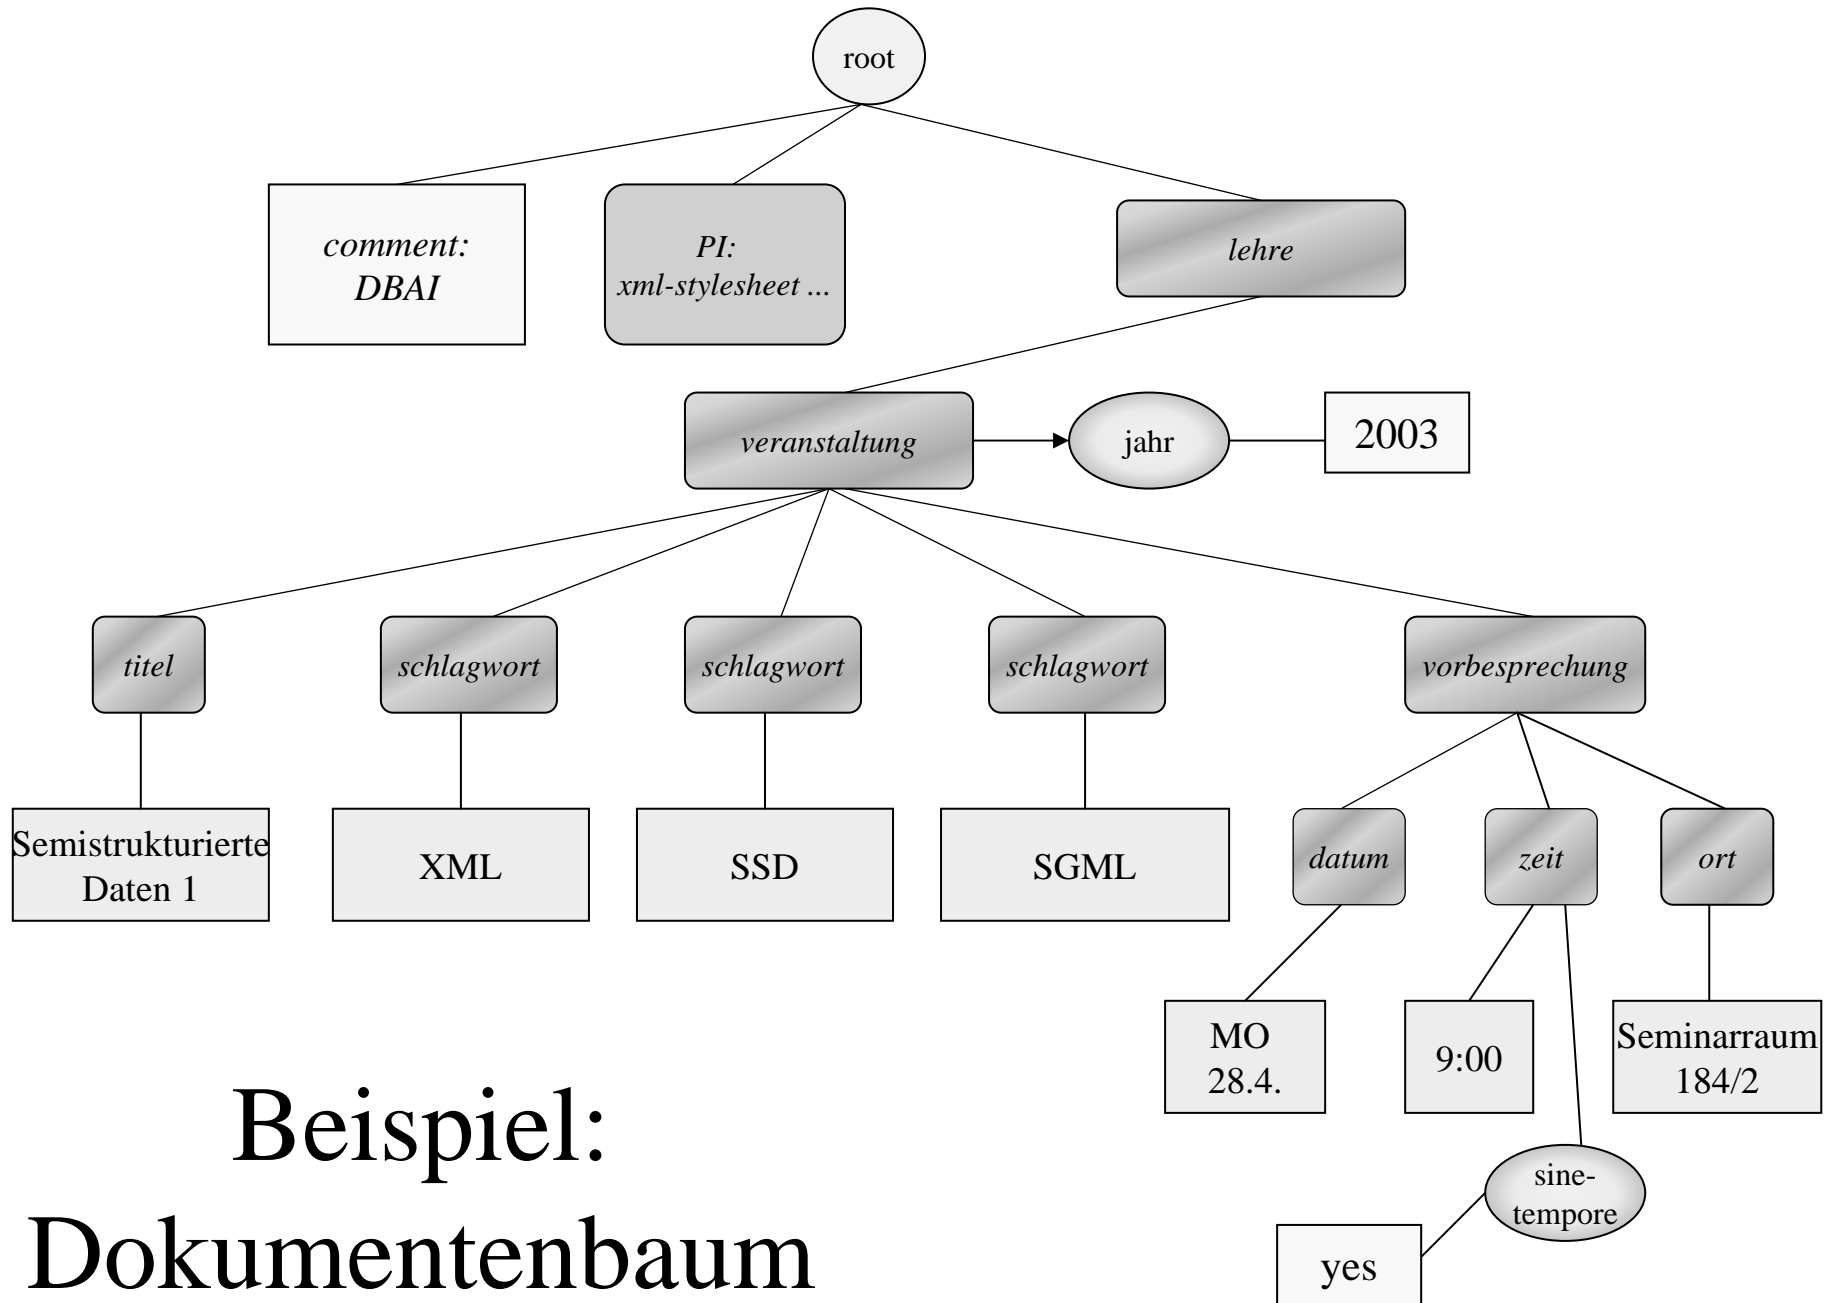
root

comment: DBAI

PI: xml-stylesheet ...

lehre

veranstaltung

jahr

2003

titel

schlagwort

schlagwort

schlagwort

vorbesprechung

Semistrukturierte Daten 1

XML

SSD

SGML

datum

zeit

ort

MO 28.4.

9:00

Seminarraum 184/2

sine-tempore

yes

Beispiel: Dokumentenbaum